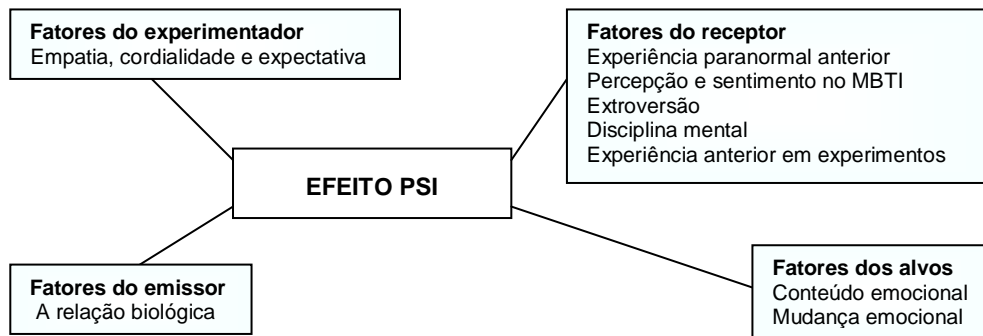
**Fatores do experimentador**
Empatia, cordialidade e expectativa

**Fatores do receptor**
Experiência paranormal anterior
Percepção e sentimento no MBTI
Extroversão
Disciplina mental
Experiência anterior em experimentos

**EFEITO PSI**

**Fatores do emissor**
A relação biológica

**Fatores dos alvos**
Conteúdo emocional
Mudança emocional